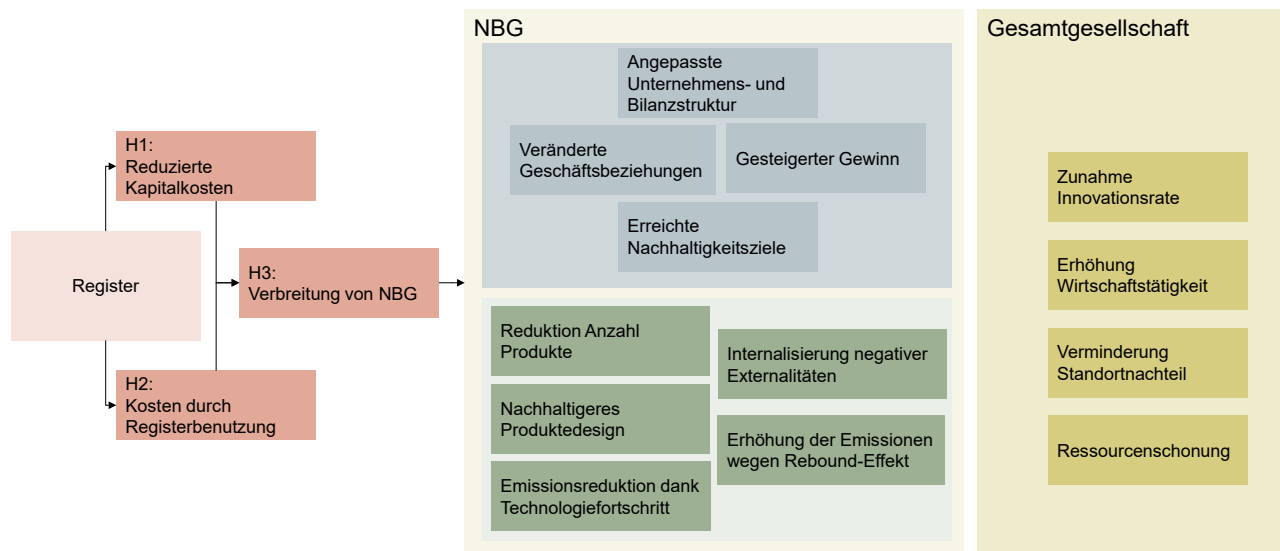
Register

H1:
Reduzierte Kapitalkosten

H2:
Kosten durch Registerbenutzung

H3:
Verbreitung von NBG

NBG

Angepasste Unternehmens- und Bilanzstruktur

Veränderte Geschäftsbeziehungen

Gesteigerter Gewinn

Erreichte Nachhaltigkeitsziele

Reduktion Anzahl Produkte

Nachhaltigeres Produktedesign

Emissionsreduktion dank Technologiefortschritt

Internalisierung negativer Externalitäten

Erhöhung der Emissionen wegen Rebound-Effekt

Gesamtgesellschaft

Zunahme Innovationsrate

Erhöhung Wirtschaftstätigkeit

Verminderung Standortnachteil

Ressourcenschonung